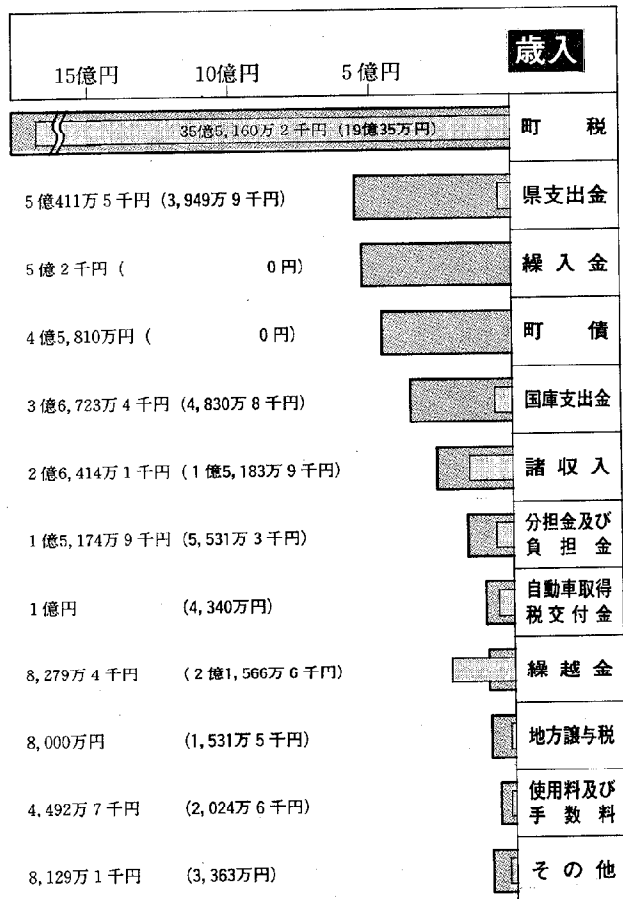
歳入

15億円　10億円　5億円

35億5,160万2千円（19億35万円）　町税

5億411万5千円（3,949万9千円）　県支出金

5億2千円（　0円）　繰入金

4億5,810万円（　0円）　町債

3億6,723万4千円（4,830万8千円）　国庫支出金

2億6,414万1千円（1億5,183万9千円）　諸収入

1億5,174万9千円（5,531万3千円）　分担金及び負担金

1億円　（4,340万円）　自動車取得税交付金

8,279万4千円　（2億1,566万6千円）　繰越金

8,000万円　（1,531万5千円）　地方譲与税

4,492万7千円　（2,024万6千円）　使用料及び手数料

8,129万1千円　（3,363万円）　その他